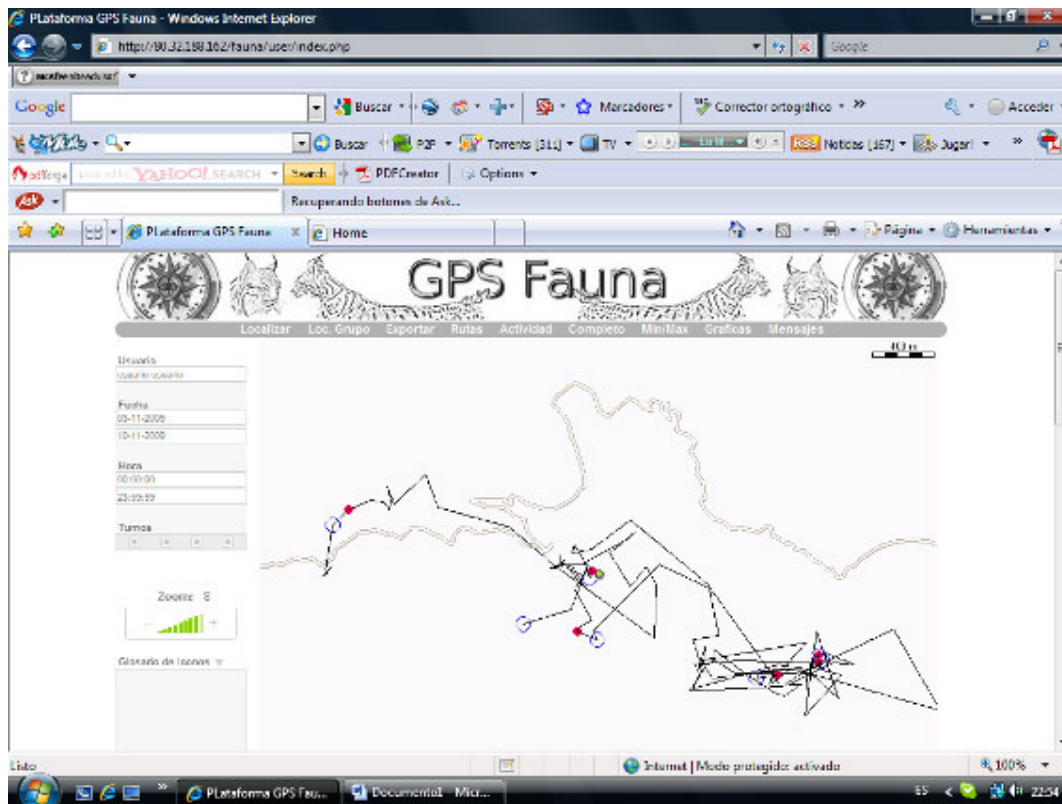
PLataforma GPS Fauna - Windows Internet Explorer

http://80.32.188.162/fauna/user/index.php

Google

Google

Buscar

Marcadores

Corrector ortográfico

Acceder

Buscar

P2P

Torrents (311)

TV

Noticias (167)

Jugar!

Search

PDFCreator

Options

Recuperando botones de Ask...

PLataforma GPS Fauna

Home

Página

Herramientas

GPS Fauna

Localizar Loc. Grupo Exportar Rutas Actividad Completo Min/Max Graficas Mensajes

40 m

Usuario

usuario usuario

Fecha

03-11-2008

10-11-2008

Hora

00:00:00

23:59:59

Turnos

Zoom: 8

Glosario de Iconos

Listo

Internet | Modo protegido: activado

100%

PLataforma GPS Fau...

Documento1 - Micr...

ES

22:54